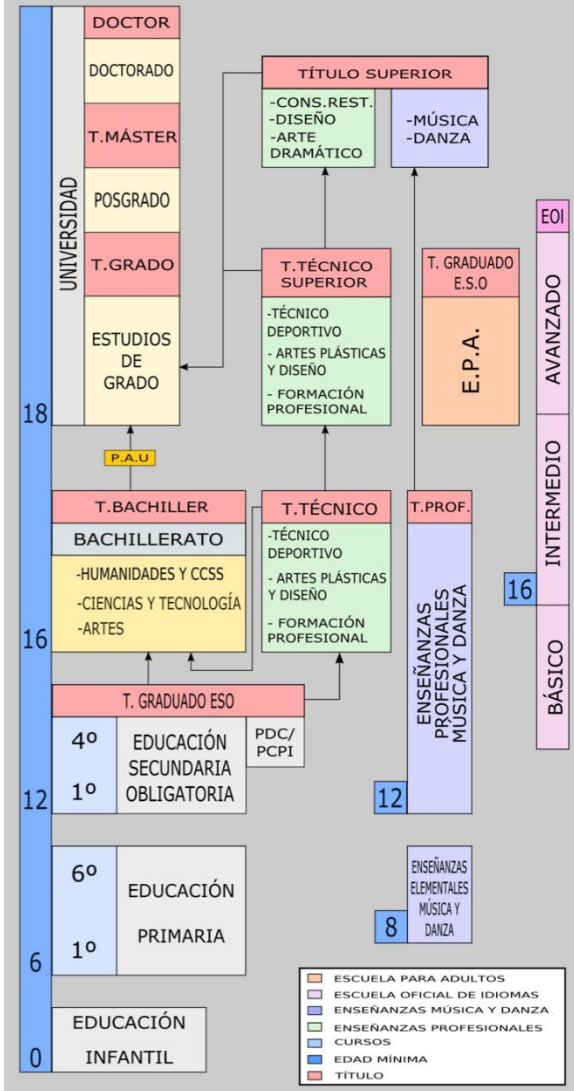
UNIVERSIDAD

DOCTOR

DOCTORADO

T.MÁSTER

POSGRADO

T.GRADO

ESTUDIOS DE GRADO

TÍTULO SUPERIOR

-CONS.REST.
-DISEÑO
-ARTE DRAMÁTICO

-MÚSICA
-DANZA

T.TÉCNICO SUPERIOR

-TÉCNICO DEPORTIVO
- ARTES PLÁSTICAS Y DISEÑO
- FORMACIÓN PROFESIONAL

T. GRADUADO E.S.O

E.P.A.

EOI

AVANZADO

INTERMEDIO

BÁSICO

16

18

P.A.U

T.BACHILLER

BACHILLERATO

-HUMANIDADES Y CCSS
-CIENCIAS Y TECNOLOGÍA
-ARTES

T.TÉCNICO

-TÉCNICO DEPORTIVO
- ARTES PLÁSTICAS Y DISEÑO
- FORMACIÓN PROFESIONAL

T.PROF.

ENSEÑANZAS PROFESIONALES MÚSICA Y DANZA

16

T. GRADUADO ESO

4º
1º

EDUCACIÓN SECUNDARIA OBLIGATORIA

PDC/ PCPI

12

12

6º
1º

EDUCACIÓN PRIMARIA

ENSEÑANZAS ELEMENTALES MÚSICA Y DANZA

8

6

EDUCACIÓN INFANTIL

0

ESCUELA PARA ADULTOS
ESCUELA OFICIAL DE IDIOMAS
ENSEÑANZAS MÚSICA Y DANZA
ENSEÑANZAS PROFESIONALES
CURSOS
EDAD MÍNIMA
TÍTULO